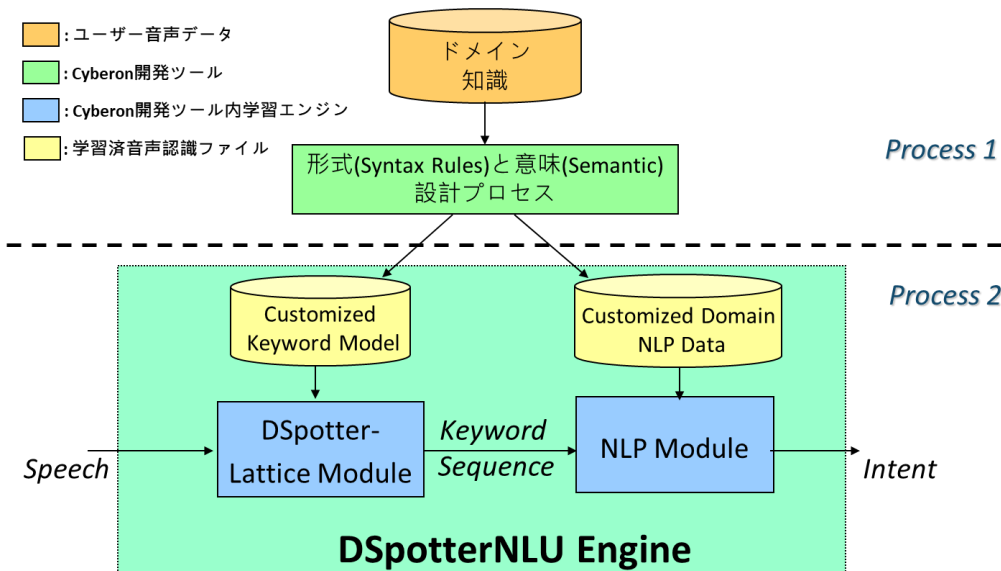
: ユーザー音声データ

: Cyberon開発ツール

: Cyberon開発ツール内学習エンジン

: 学習済音声認識ファイル

ドメイン
知識

形式(Syntax Rules)と意味(Semantic)
設計プロセス

Process 1

Process 2

Customized
Keyword Model

Customized Domain
NLP Data

Speech

DSpotter-
Lattice Module

Keyword
Sequence

NLP Module

Intent

DSpotterNLU Engine